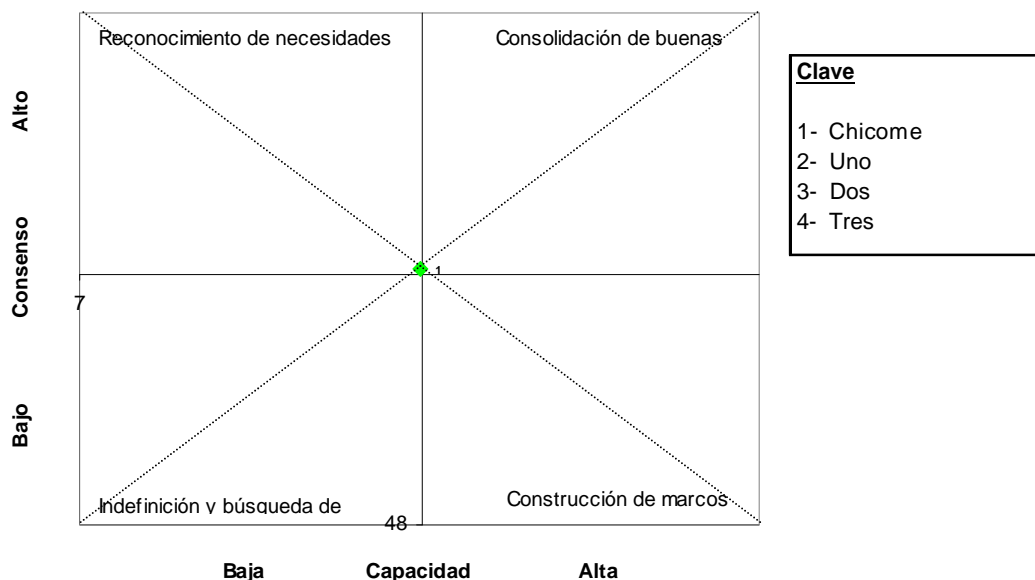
Reconocimiento de necesidades

Consolidación de buenas

Clave

1- Chicome
2- Uno
3- Dos
4- Tres

Alto

Consenso

Bajo

7

1

Indefinición y búsqueda de

Construcción de marcos

48

Baja

Capacidad

Alta